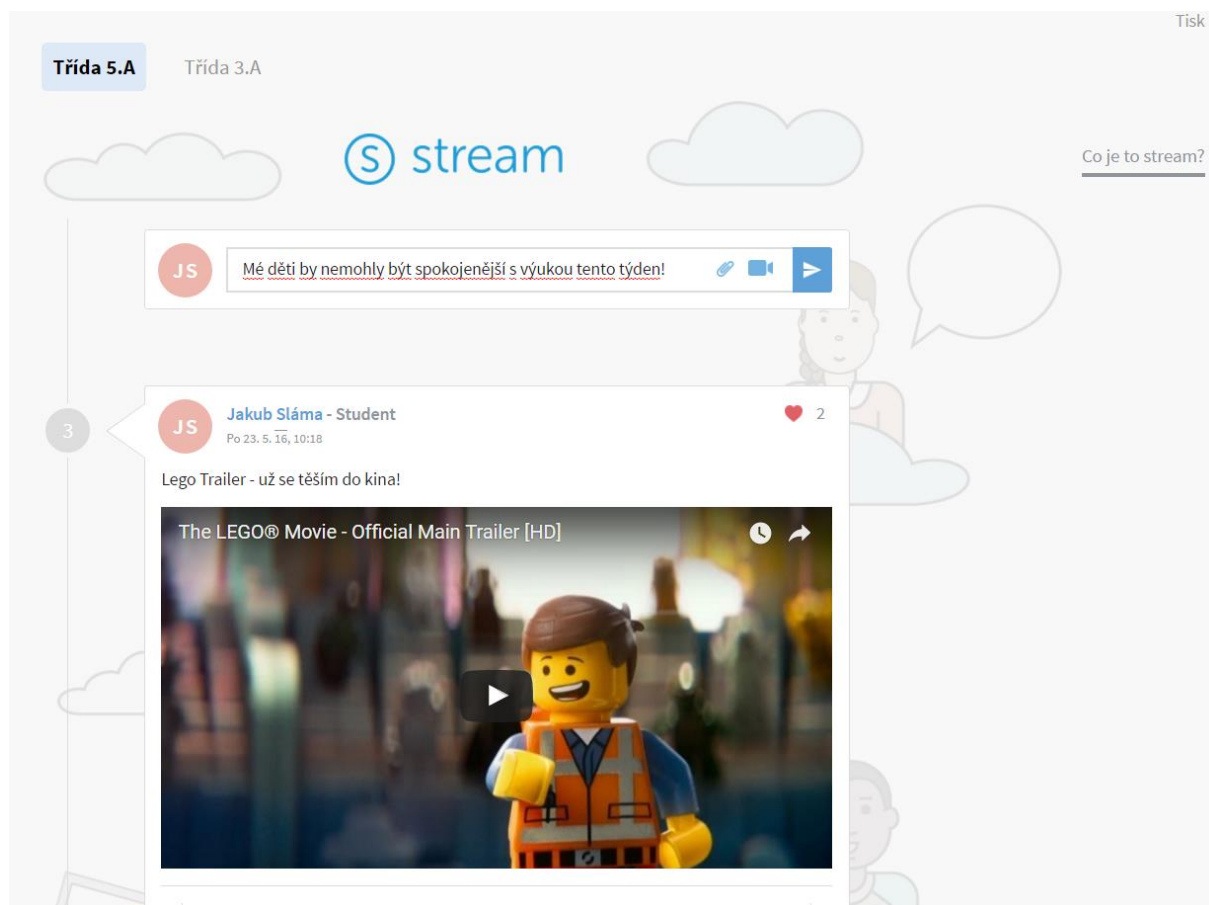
Tisk

Třída 5.A Třída 3.A

stream

Co je to stream?

JS

Mé děti by nemohly být spokojenější s výukou tento týden!

3

JS

Jakub Sláma - Student

Po 23. 5. 16, 10:18

2

Lego Trailer - už se těším do kina!

The LEGO® Movie - Official Main Trailer [HD]